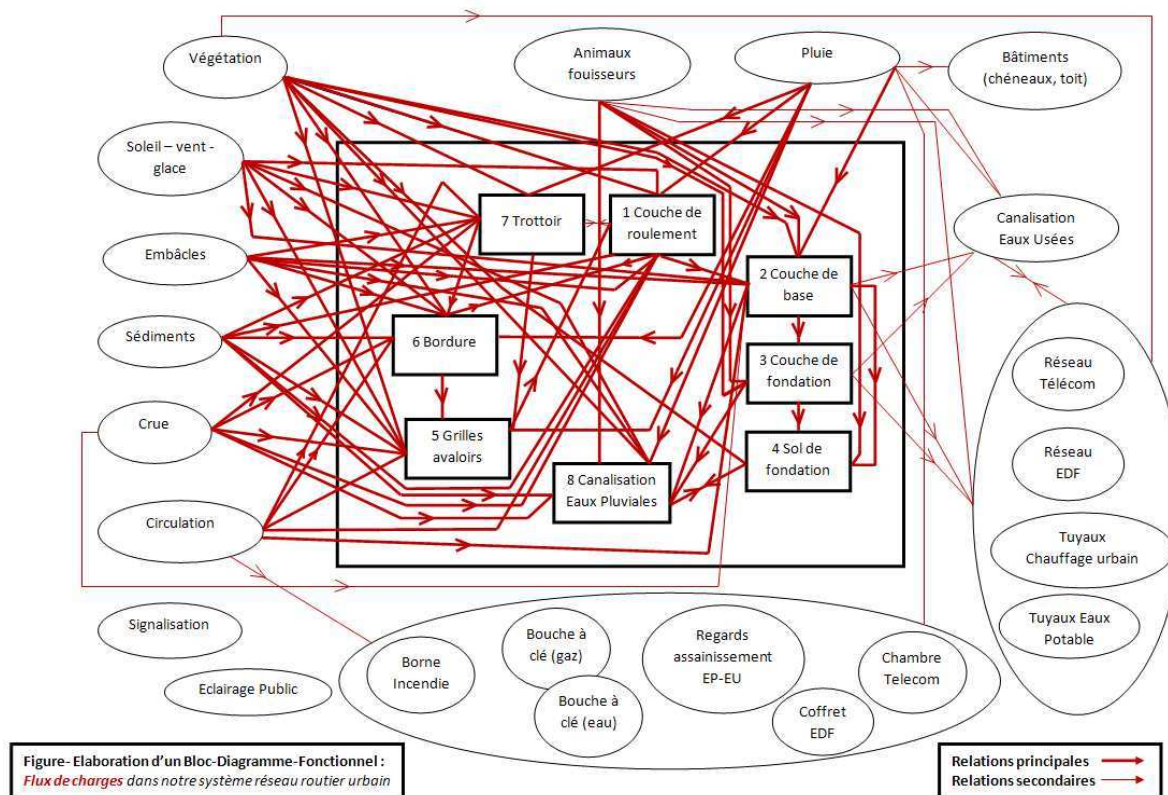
Végétation

Animaux fouisseurs

Pluie

Bâtiments (chéneaux, toit)

Soleil – vent - glace

Embâcles

Sédiments

Crue

Circulation

Signalisation

Eclairage Public

7 Trottoir

1 Couche de roulement

2 Couche de base

3 Couche de fondation

4 Sol de fondation

6 Bordure

5 Grilles avaloirs

8 Canalisation Eaux Pluviales

Canalisation Eaux Usées

Réseau Télécom

Réseau EDF

Tuyaux Chauffage urbain

Tuyaux Eaux Potable

Borne Incendie

Bouche à clé (gaz)

Bouche à clé (eau)

Regards assainissement EP-EU

Coffret EDF

Chambre Telecom

Figure- Elaboration d'un Bloc-Diagramme-Fonctionnel : *Flux de charges* dans notre système réseau routier urbain

Relations principales

Relations secondaires